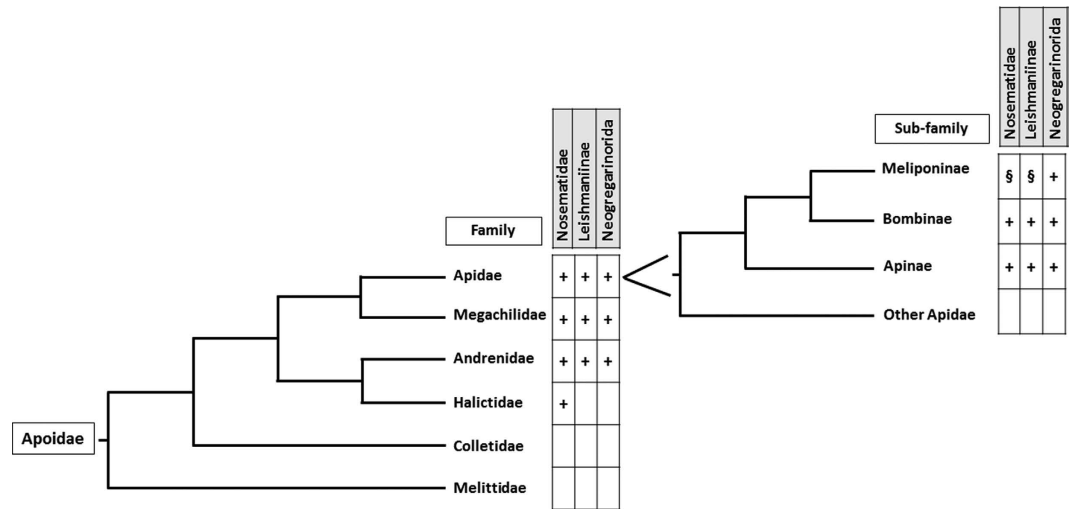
Apoidae

Family

| | Nosematidae | Leishmaniinae | Neogregarinorida |
|---|---|---|---|
| Apidae | + | + | + |
| Megachilidae | + | + | + |
| Andrenidae | + | + | + |
| Halictidae | + | | |
| Colletidae | | | |
| Melittidae | | | |

Sub-family

| | Nosematidae | Leishmaniinae | Neogregarinorida |
|---|---|---|---|
| Meliponinae | § | § | + |
| Bombinae | + | + | + |
| Apinae | + | + | + |
| Other Apidae | | | |